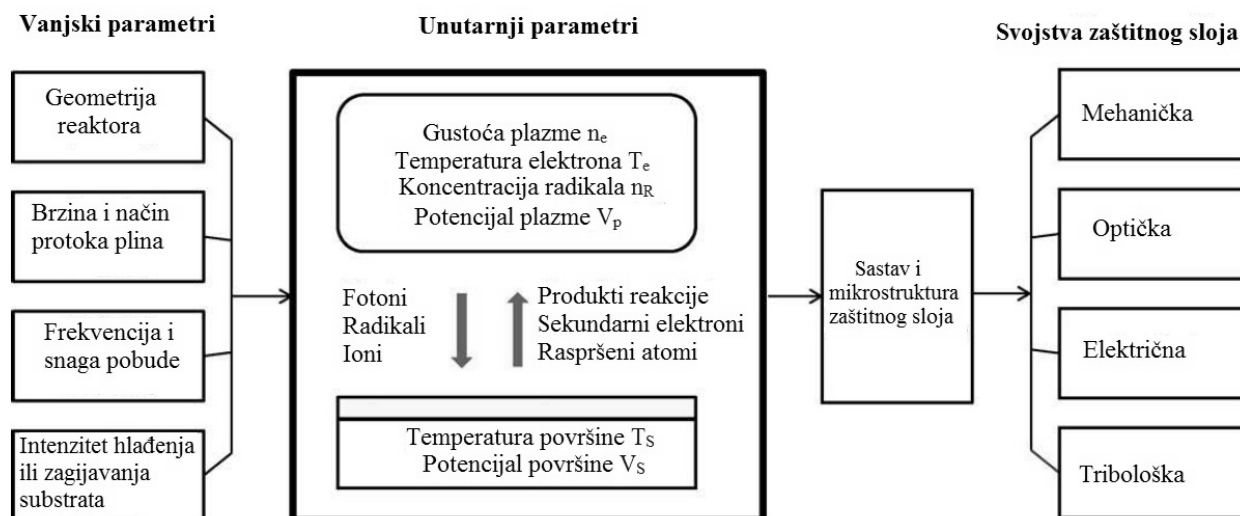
Vanjski parametri

Geometrija reaktora

Brzina i način protoka plina

Frekvencija i snaga pobude

Intenzitet hlađenja ili zagijavanja substrata

Unutarnji parametri

Gustoća plazme $n_e$
Temperatura elektrona $T_e$
Koncentracija radikala $n_R$
Potencijal plazme $V_p$

Fotoni
Radikali
Ioni

Produkti reakcije
Sekundarni elektroni
Raspršeni atomi

Temperatura površine $T_S$
Potencijal površine $V_S$

Sastav i mikrostruktura zaštitnog sloja

Svojstva zaštitnog sloja

Mehanička

Optička

Električna

Tribološka